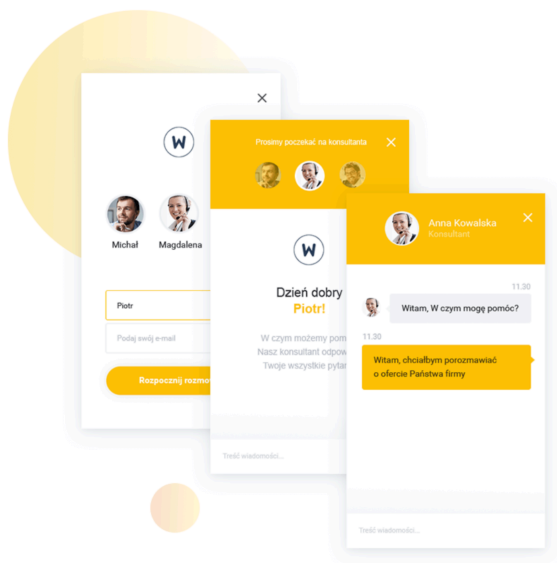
W

Michał Magdalena

Piotr

Podaj swój e-mail

Rozpocznij rozmo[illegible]

Prosimy poczekać na konsultanta

W

Dzień dobry
Piotr!

W czym możemy pom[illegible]
Nasz konsultant odpow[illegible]
Twoje wszystkie pytan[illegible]

Treść wiadomości...

Anna Kowalska
Konsultant

11.30

Witam, W czym mogę pomóc?

11.30

Witam, chciałbym porozmawiać o ofercie Państwa firmy

Treść wiadomości...